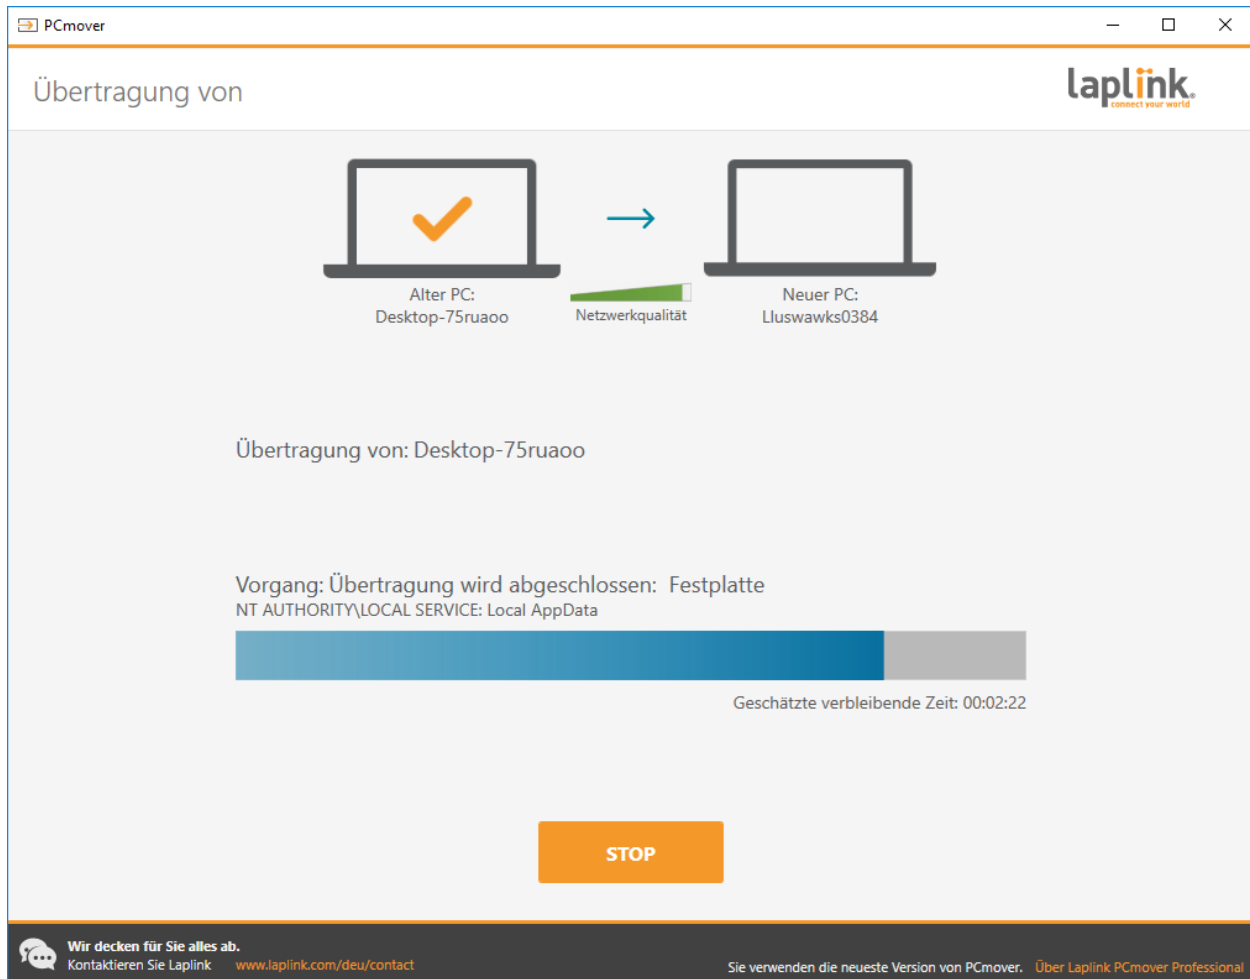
PCmover

Übertragung von

laplink. connect your world

Alter PC:
Desktop-75ruaoo

Netzwerkqualität

Neuer PC:
Lluswawks0384

Übertragung von: Desktop-75ruaoo

Vorgang: Übertragung wird abgeschlossen: Festplatte
NT AUTHORITY\LOCAL SERVICE: Local AppData

Geschätzte verbleibende Zeit: 00:02:22

STOP

Wir decken für Sie alles ab.
Kontaktieren Sie Laplink www.laplink.com/deu/contact

Sie verwenden die neueste Version von PCmover. Über Laplink PCmover Professional